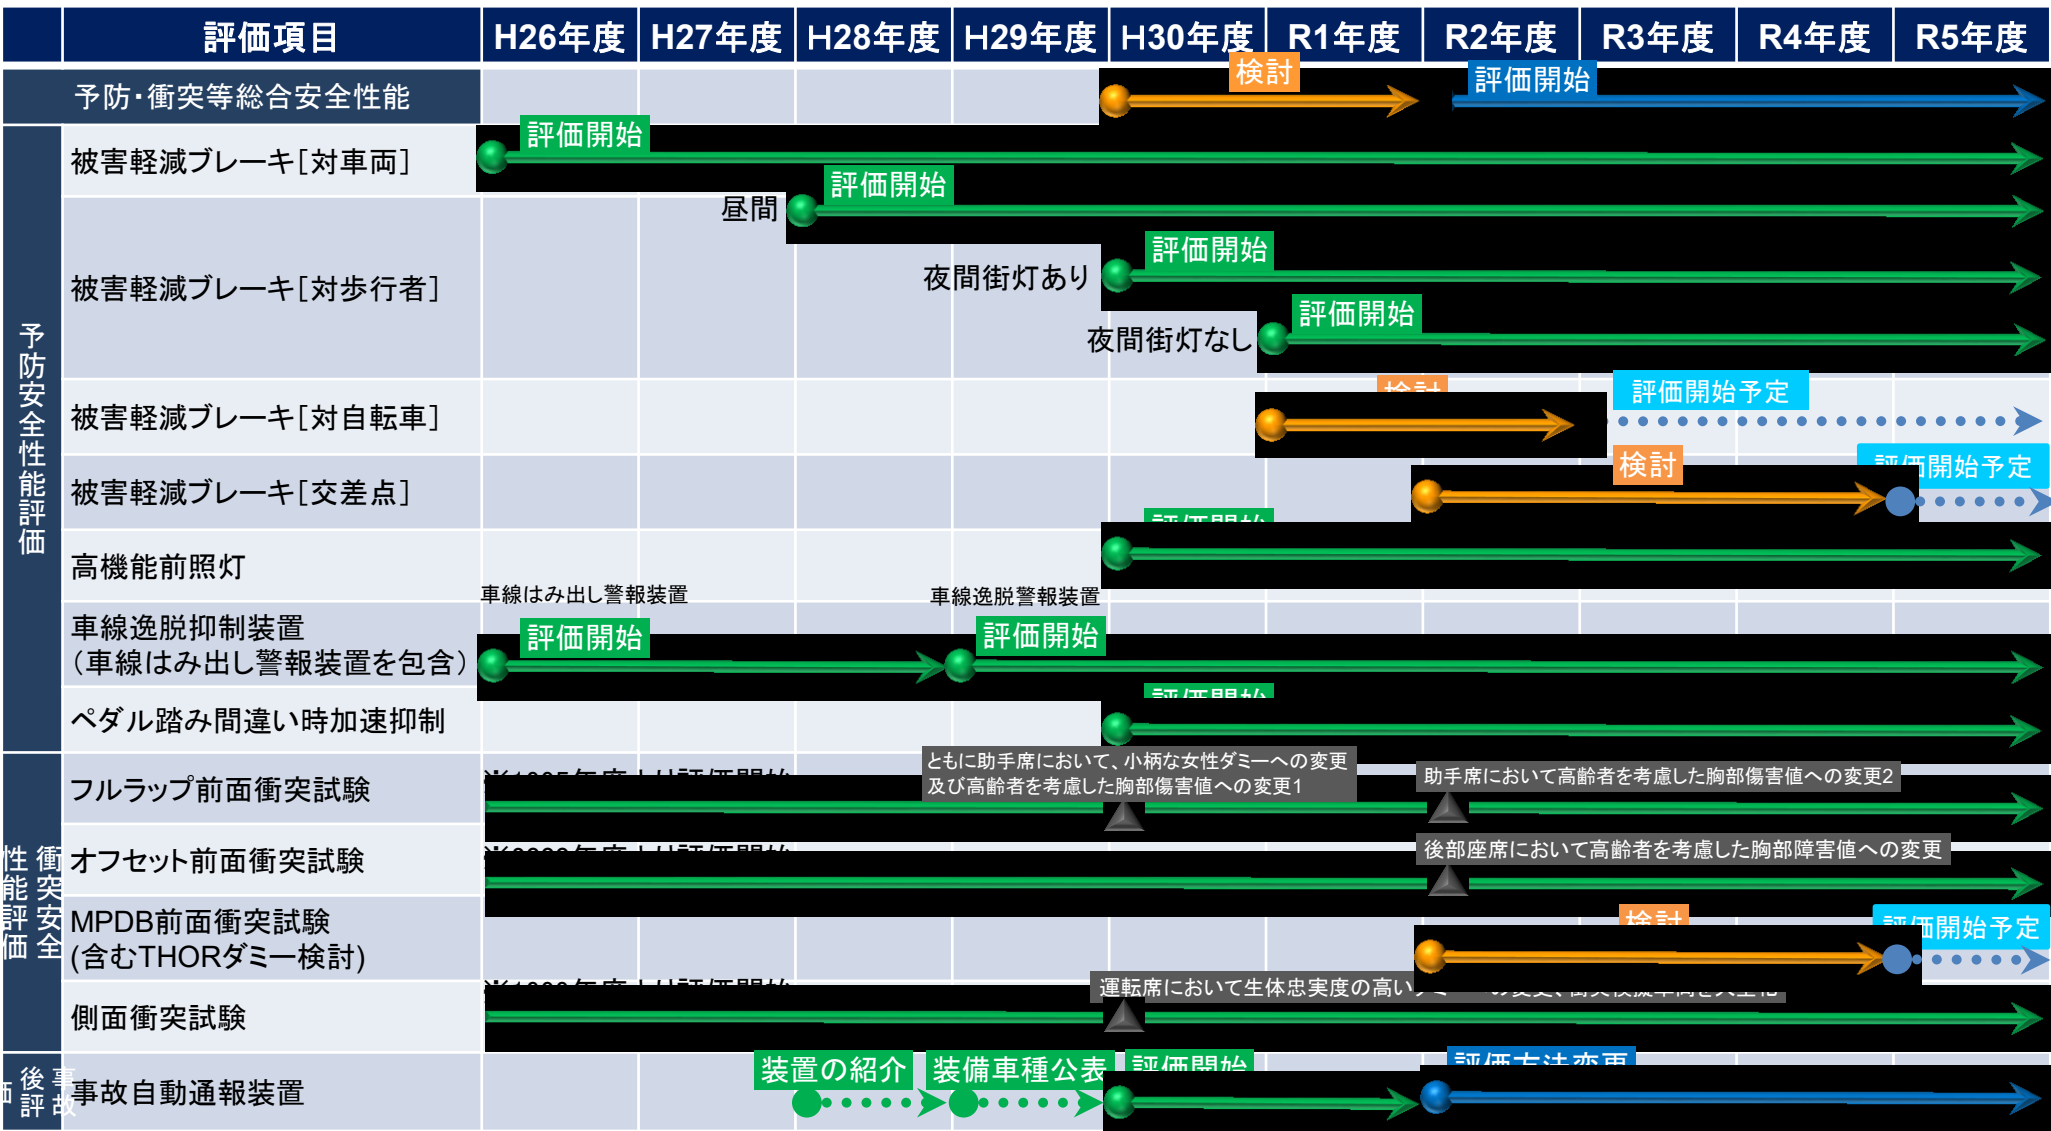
| | 評価項目 | H26年度 | H27年度 | H28年度 | H29年度 | H30年度 | R1年度 | R2年度 | R3年度 | R4年度 | R5年度 |
|---|---|---|---|---|---|---|---|---|---|---|---|
| | 予防・衝突等総合安全性能 | | | | | 検討 | | 評価開始 | | | |
| 予防安全性能評価 | 被害軽減ブレーキ[対車両] | 評価開始 | | | | | | | | | |
| | 被害軽減ブレーキ[対歩行者] | | 昼間 | 評価開始 | 夜間街灯あり | 評価開始 | 夜間街灯なし | 評価開始 | | | |
| | 被害軽減ブレーキ[対自転車] | | | | | | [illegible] | | 評価開始予定 | | |
| | 被害軽減ブレーキ[交差点] | | | | | | | 検討 | | | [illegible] |
| | 高機能前照灯 | | | | | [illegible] | | | | | |
| | 車線逸脱抑制装置（車線はみ出し警報装置を包含） | 車線はみ出し警報装置 評価開始 | | | 車線逸脱警報装置 評価開始 | | | | | | |
| | ペダル踏み間違い時加速抑制 | | | | | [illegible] | | | | | |
| 衝突安全性能評価 | フルラップ前面衝突試験 | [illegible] | | | ともに助手席において、小柄な女性ダミーへの変更及び高齢者を考慮した胸部傷害値への変更1 | | | 助手席において高齢者を考慮した胸部傷害値への変更2 | | | |
| | オフセット前面衝突試験 | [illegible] | | | | | | 後部座席において高齢者を考慮した胸部障害値への変更 | | | |
| | MPDB前面衝突試験(含むTHORダミー検討) | | | | | | | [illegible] | | | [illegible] |
| | 側面衝突試験 | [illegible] | | | | 運転席において生体忠実度の高い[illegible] | | | | | |
| 事故後評価 | 事故自動通報装置 | | | 装置の紹介 | 装備車種公表 | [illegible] | | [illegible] | | | |